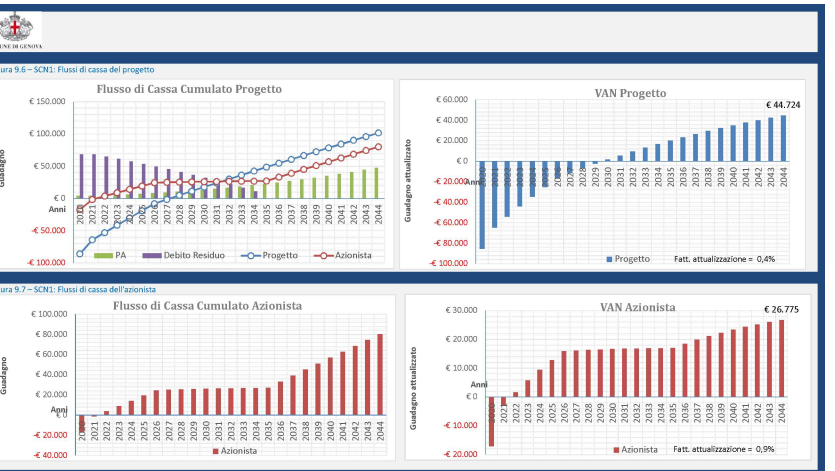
UNE DI GENOVA

ura 9.6 – SCN1: Flussi di cassa del progetto

Flusso di Cassa Cumulato Progetto

€ 150.000
€ 100.000
€ 50.000
€ 0
Anni
-€ 50.000
-€ 100.000

Guadagno

2020 2021 2022 2023 2024 2025 2026 2027 2028 2029 2030 2031 2032 2033 2034 2035 2036 2037 2038 2039 2040 2041 2042 2043 2044

PA
Debito Residuo
Progetto
Azionista

VAN Progetto

€ 60.000
€ 40.000
€ 20.000
€ 0
-€ 20.000
-€ 40.000
-€ 60.000
-€ 80.000
-€ 100.000

€ 44.724

Guadagno attualizzato

2020 2021 2022 2023 2024 2025 2026 2027 2028 2029 2030 2031 2032 2033 2034 2035 2036 2037 2038 2039 2040 2041 2042 2043 2044

Progetto
Fatt. attualizzazione = 0,4%

ura 9.7 – SCN1: Flussi di cassa dell'azionista

Flusso di Cassa Cumulato Azionista

€ 100.000
€ 80.000
€ 60.000
€ 40.000
€ 20.000
€ 0
Anni
-€ 20.000
-€ 40.000

Guadagno

2020 2021 2022 2023 2024 2025 2026 2027 2028 2029 2030 2031 2032 2033 2034 2035 2036 2037 2038 2039 2040 2041 2042 2043 2044

Azionista

VAN Azionista

€ 30.000
€ 20.000
€ 10.000
Anni
€ 0
-€ 10.000
-€ 20.000

€ 26.775

Guadagno attualizzato

2020 2021 2022 2023 2024 2025 2026 2027 2028 2029 2030 2031 2032 2033 2034 2035 2036 2037 2038 2039 2040 2041 2042 2043 2044

Azionista
Fatt. attualizzazione = 0,9%